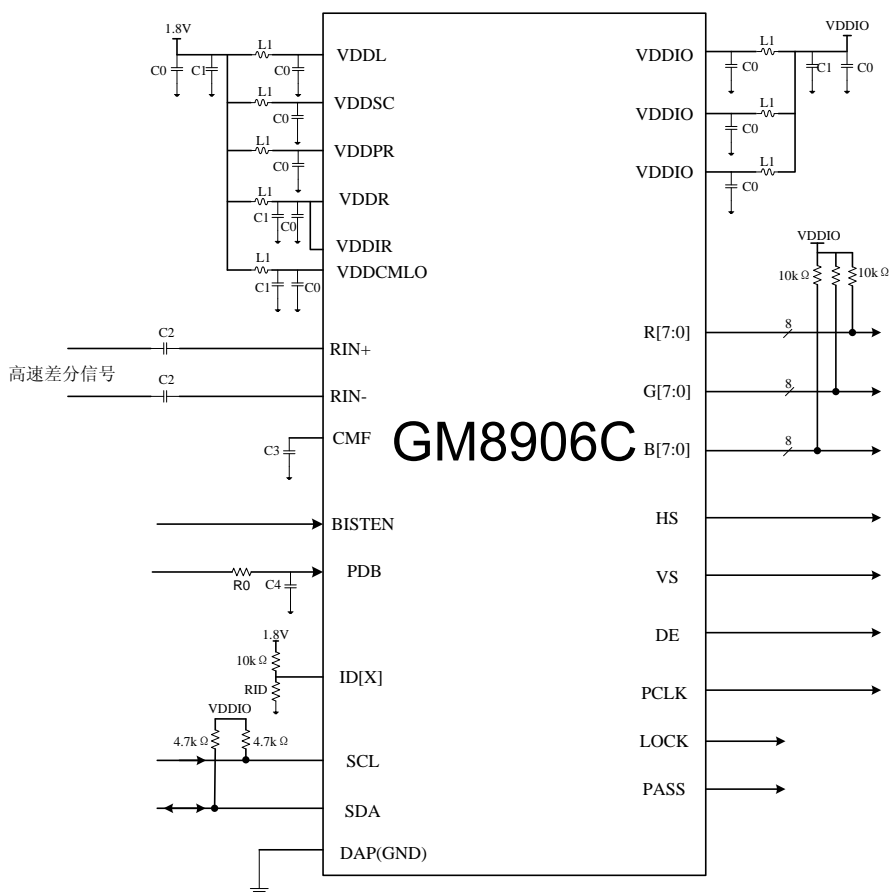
1.8V

L1

C0 C1 C0 VDDL

L1

C0 VDDSC

L1

C0 VDDPR

L1

C1 C0 VDDR

VDDIR

L1

C1 C0 VDDCMLO

C2

RIN+

高速差分信号

C2

RIN-

C3 CMF

GM8906C

BISTEN

R0 C4 PDB

1.8V

10k Ω

RID ID[X]

VDDIO

4.7k Ω 4.7k Ω

SCL

SDA

DAP(GND)

VDDIO

L1

VDDIO C0 C1 C0

L1

VDDIO C0

L1

VDDIO C0

VDDIO

10k Ω 10k Ω

R[7:0] 8

G[7:0] 8

B[7:0] 8

HS

VS

DE

PCLK

LOCK

PASS